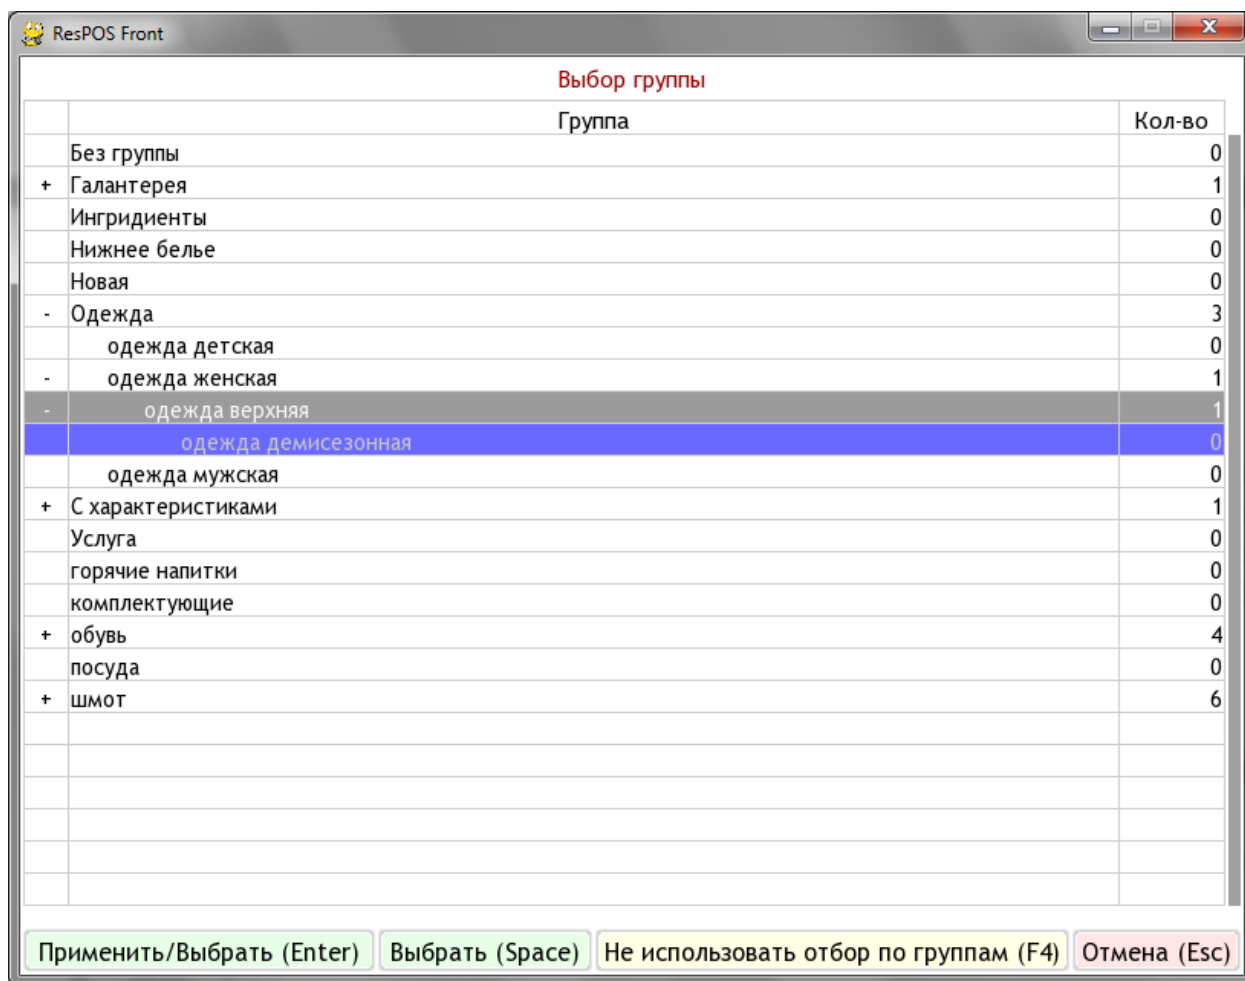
ResPOS Front

Выбор группы

| | Группа | Кол-во |
|---|---|---|
| | Без группы | 0 |
| + | Галантерея | 1 |
| | Ингридиенты | 0 |
| | Нижнее белье | 0 |
| | Новая | 0 |
| - | Одежда | 3 |
| | одежда детская | 0 |
| - | одежда женская | 1 |
| - | одежда верхняя | 1 |
| | одежда демисезонная | 0 |
| | одежда мужская | 0 |
| + | С характеристиками | 1 |
| | Услуга | 0 |
| | горячие напитки | 0 |
| | комплектующие | 0 |
| + | обувь | 4 |
| | посуда | 0 |
| + | шмот | 6 |

Применить/Выбрать (Enter) Выбрать (Space) Не использовать отбор по группам (F4) Отмена (Esc)